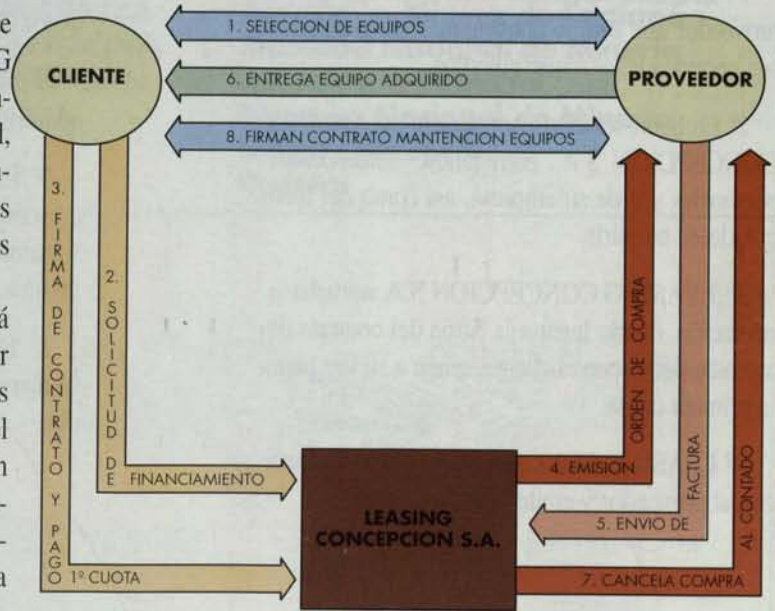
CLIENTE

PROVEEDOR

1. SELECCION DE EQUIPOS

6. ENTREGA EQUIPO ADQUIRIDO

8. FIRMAN CONTRATO MANTENCION EQUIPOS

3. FIRMA DE CONTRATO Y PAGO 1° CUOTA

2. SOLICITUD DE FINANCIAMIENTO

4. EMISION ORDEN DE COMPRA

5. ENVIO DE FACTURA

7. CANCELA COMPRA AL CONTADO

LEASING CONCEPCION S.A.